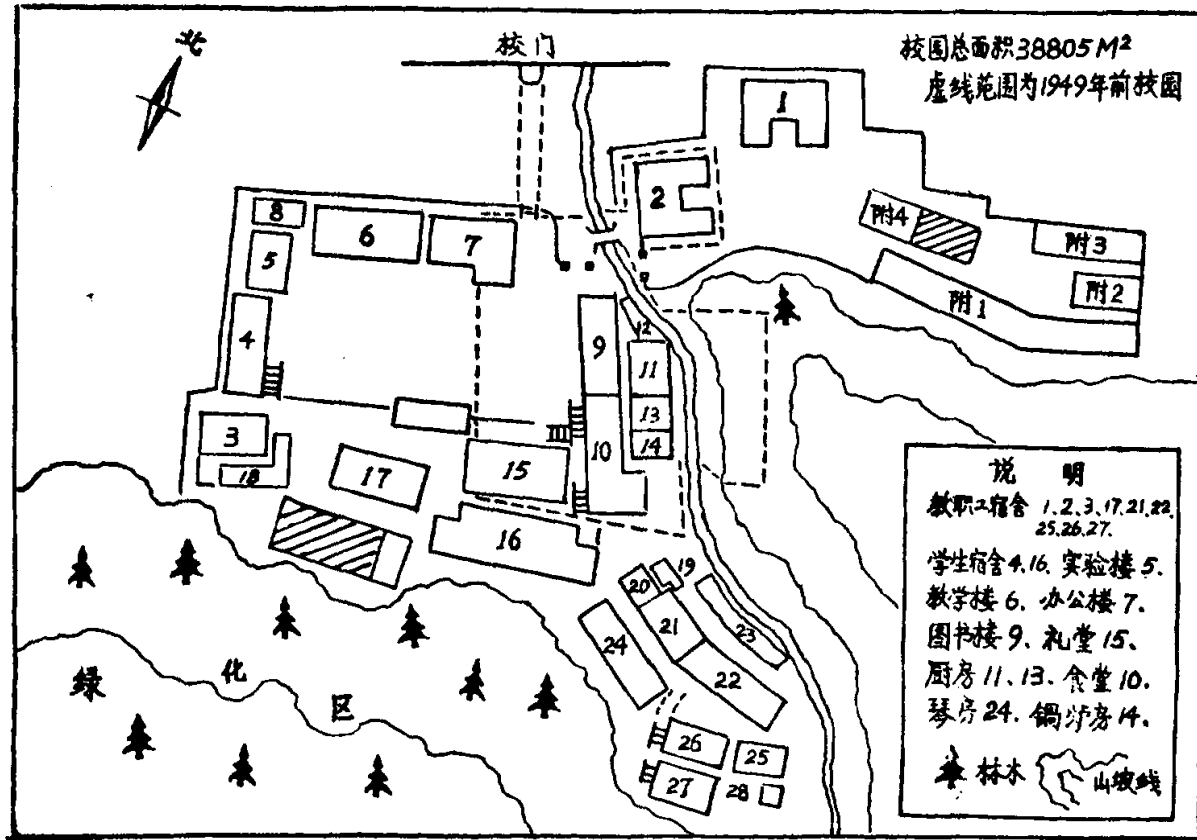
北

校门

校园总面积38805 $M^2$
虚线范围为1949年前校园

1
2
附4
附3
附1
附2
8
6
7
5
4
9
12
11
13
14
10
3
18
17
15
16
20
19
21
23
24
22
26
25
27
28

绿 化 区

说 明
教职工宿舍 1、2、3、17、21、22、25、26、27、
学生宿舍4、16、实验楼5、
教学楼6、办公楼7、
图书楼9、礼堂15、
厨房11、13、食堂10、
琴房24、锅炉房14、
林木 山坡线